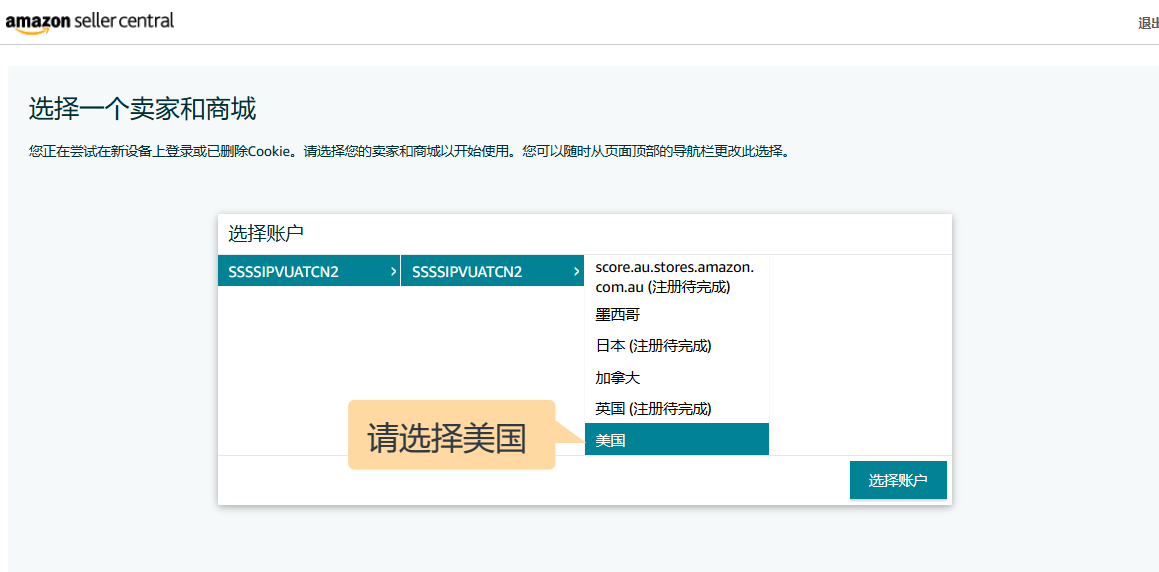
amazon seller central

退出

选择一个卖家和商城

您正在尝试在新设备上登录或已删除Cookie。请选择您的卖家和商城以开始使用。您可以随时从页面顶部的导航栏更改此选择。

选择账户

SSSSIPVUATCN2 ›

SSSSIPVUATCN2 ›

score.au.stores.amazon.com.au (注册待完成)

墨西哥

日本 (注册待完成)

加拿大

英国 (注册待完成)

美国

请选择美国

选择账户